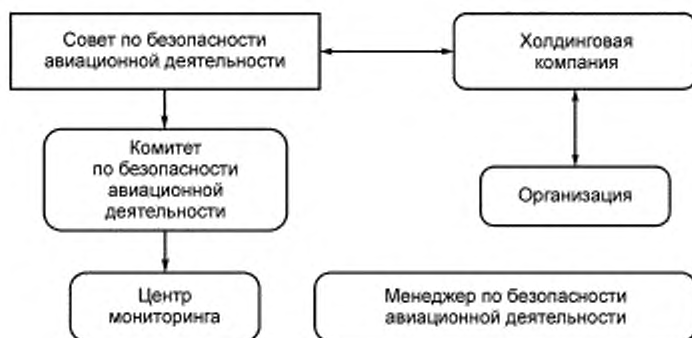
Совет по безопасности авиационной деятельности

Холдинговая компания

Комитет по безопасности авиационной деятельности

Организация

Центр мониторинга

Менеджер по безопасности авиационной деятельности